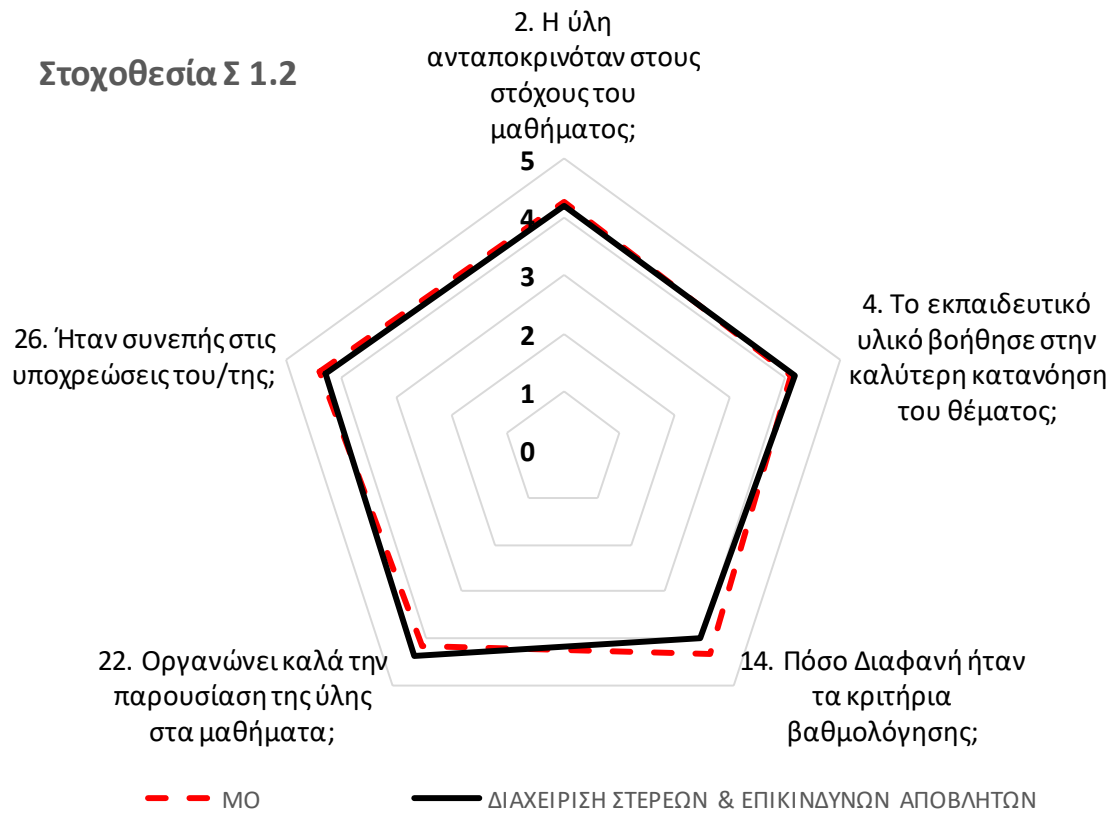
Στοχοθεσία Σ 1.2

2. Η ύλη ανταποκρινόταν στους στόχους του μαθήματος;

5
4
3
2
1
0

4. Το εκπαιδευτικό υλικό βοήθησε στην καλύτερη κατανόηση του θέματος;

14. Πόσο Διαφανή ήταν τα κριτήρια βαθμολόγησης;

22. Οργανώνει καλά την παρουσίαση της ύλης στα μαθήματα;

26. Ήταν συνεπής στις υποχρεώσεις του/της;

ΜΟ

ΔΙΑΧΕΙΡΙΣΗ ΣΤΕΡΕΩΝ & ΕΠΙΚΙΝΔΥΝΩΝ ΑΠΟΒΛΗΤΩΝ